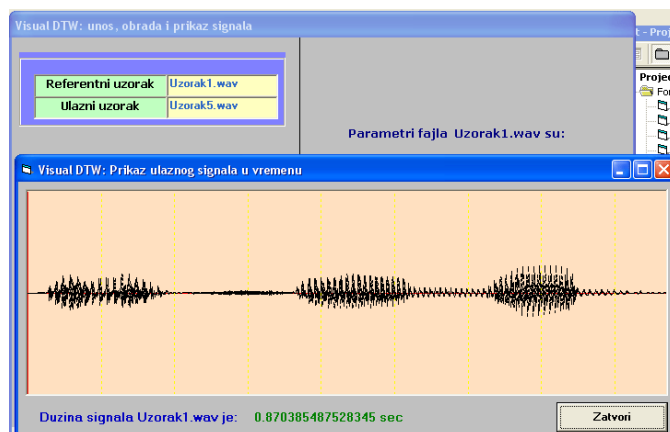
Visual DTW: unos, obrada i prikaz signala

t - Proj

| Referentni uzorak | Uzorak1.wav |
|---|---|
| Ulazni uzorak | Uzorak5.wav |

Parametri fajla Uzorak1.wav su:

Projec
Fo

Visual DTW: Prikaz ulaznog signala u vremenu

Duzina signala Uzorak1.wav je: 0.870385487528345 sec

Zatvori